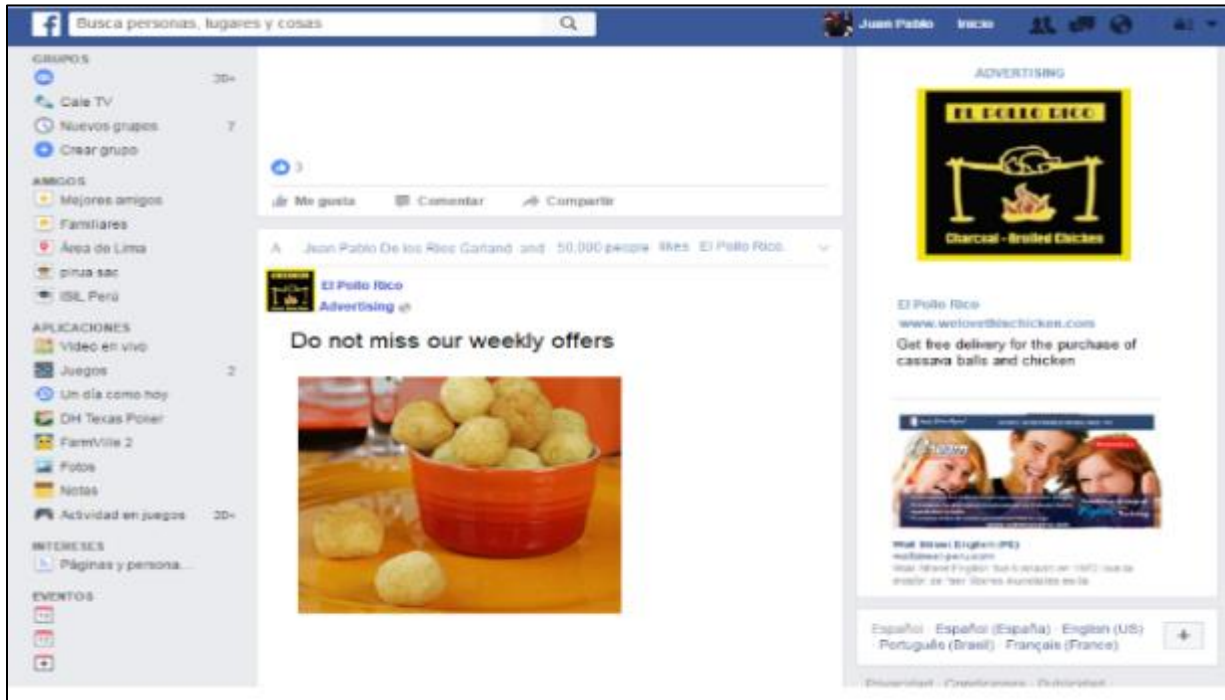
f Busca personas, lugares y cosas

Juan Pablo Inicio

GRUPOS
20+
Cale TV
Nuevos grupos 7
Crear grupo

AMIGOS
Mejores amigos
Familiares
Área de Lima
pirua sac
ISIL Perú

APLICACIONES
Video en vivo
Juegos 2
Un día como hoy
DH Texas Poker
FarmVille 2
Fotos
Notas
Actividad en juegos 20+

INTERESES
Páginas y persona...

EVENTOS

3
Me gusta Comentar Compartir

Juan Pablo De los Ríos Garland and 50,000 people likes El Pollo Rico.

El Pollo Rico
Advertising

Do not miss our weekly offers

ADVERTISING

EL POLLO RICO
Charcoal - Broiled Chicken

El Pollo Rico
www.weloveitkchicken.com
Get free delivery for the purchase of cassava balls and chicken

Wall Street English (PE)
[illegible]

Español · Español (España) · English (US) · Português (Brasil) · Français (France)
+